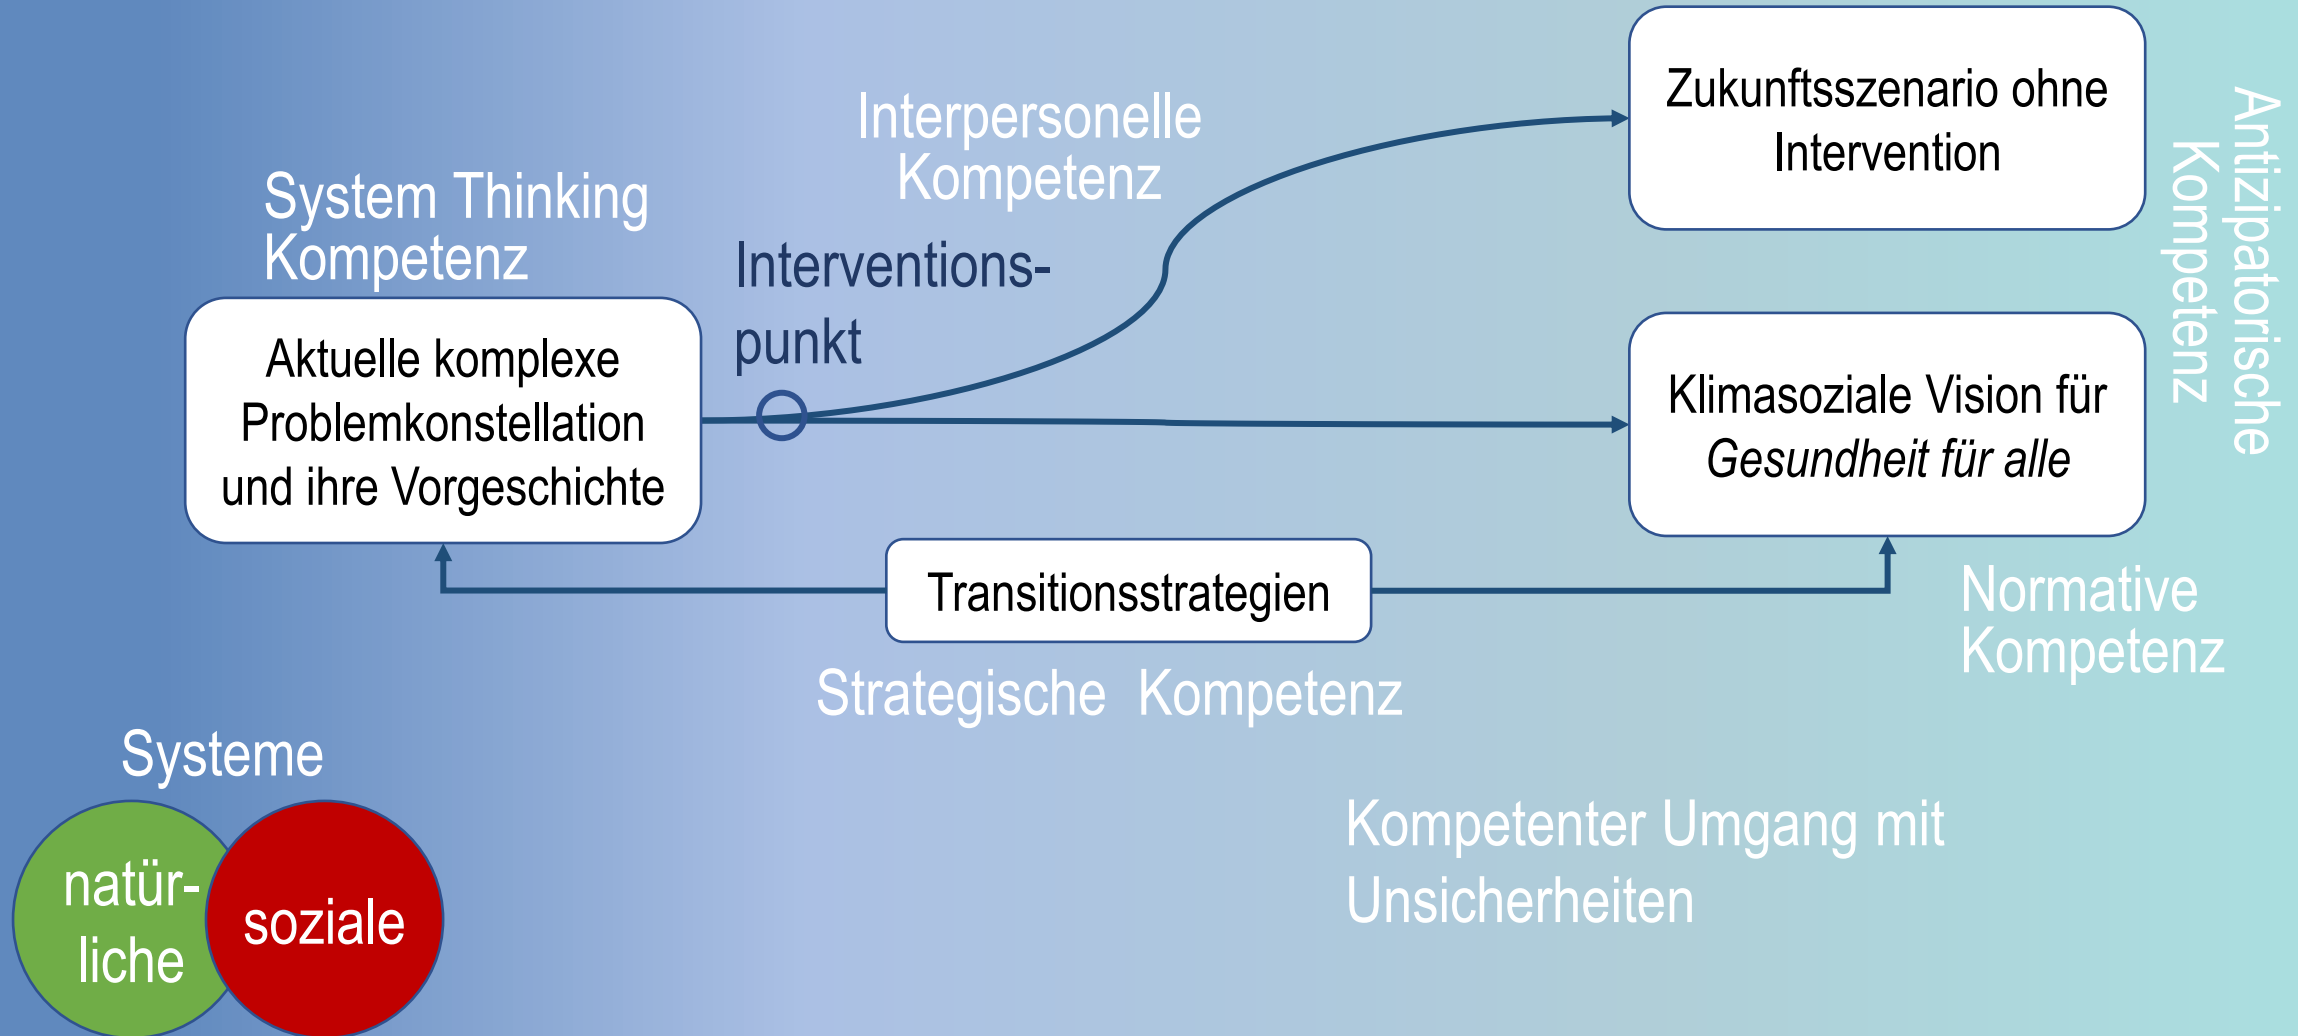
Interpersonelle Kompetenz

Zukunftsszenario ohne Intervention

Antizipatorische Kompetenz

System Thinking Kompetenz

Interventions-punkt

Aktuelle komplexe Problemkonstellation und ihre Vorgeschichte

Klimasoziale Vision für *Gesundheit für alle*

Transitionsstrategien

Normative Kompetenz

Strategische Kompetenz

Systeme

natür-liche

soziale

Kompetenter Umgang mit Unsicherheiten